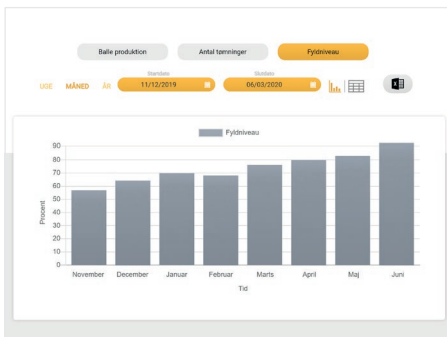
Balle produktion
Antal tømninger
Fyldniveau

UGE MÅNED ÅR
Startdato
11/12/2019
Slutdato
06/03/2020

Fyldniveau

90
80
70
60
50
40
30
20
10
0

Procent

November
December
Januar
Februar
Marts
April
Maj
Juni

Tid